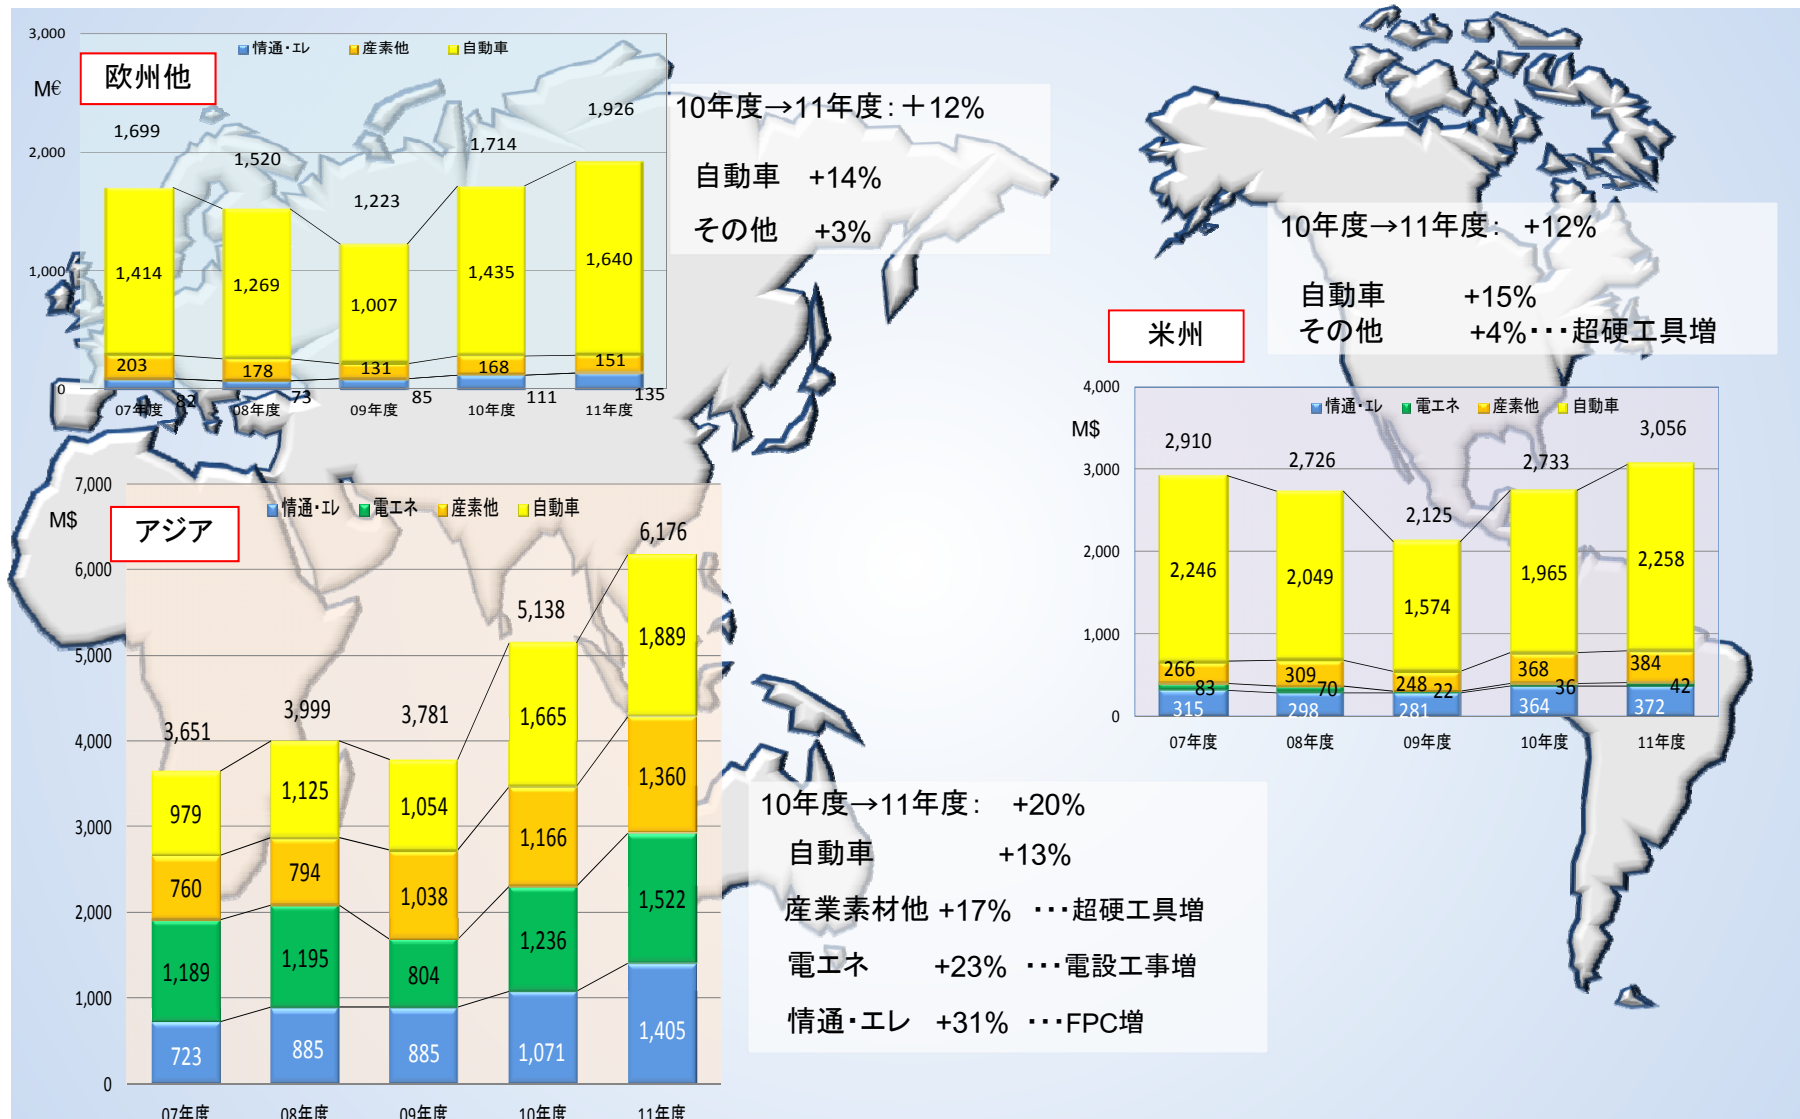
3,000
M€
欧州他
情通・エレ 産素他 自動車
1,699
1,520
1,223
1,714
1,926
2,000
1,000
1,414
1,269
1,007
1,435
1,640
203
178
131
168
151
0
82
73
85
111
135
07年度
08年度
09年度
10年度
11年度

10年度→11年度：＋12%

自動車　+14%

その他　+3%

10年度→11年度：　+12%

自動車　　　+15%
その他　　　+4%・・・超硬工具増

米州

4,000
M$
情通・エレ 電エネ 産素他 自動車
2,910
2,726
2,125
2,733
3,056
3,000
2,000
1,000
0
2,246
2,049
1,574
1,965
2,258
266
309
248
368
384
83
70
22
36
42
315
298
281
364
372
07年度
08年度
09年度
10年度
11年度

7,000
M$
アジア
情通・エレ 電エネ 産素他 自動車
6,000
5,000
4,000
3,000
2,000
1,000
0
6,176
5,138
3,651
3,999
3,781
979
1,125
1,054
1,665
1,889
760
794
1,038
1,166
1,360
1,189
1,195
804
1,236
1,522
723
885
885
1,071
1,405
07年度
08年度
09年度
10年度
11年度

10年度→11年度：　+20%

自動車　　　　+13%

産業素材他 +17%　・・・超硬工具増

電エネ　　+23%　・・・電設工事増

情通・エレ　+31%　・・・FPC増